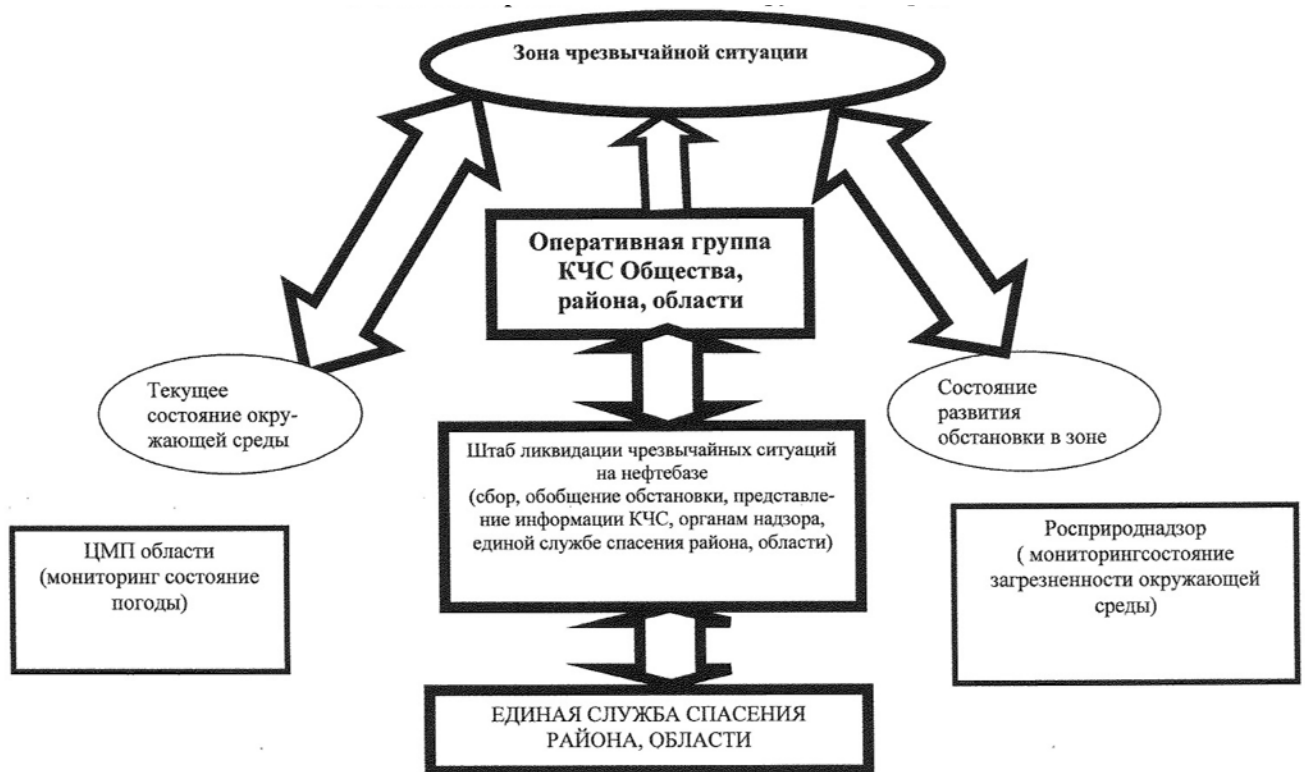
Зона чрезвычайной ситуации

Оперативная группа КЧС Общества, района, области

Текущее состояние окружающей среды

Состояние развития обстановки в зоне

Штаб ликвидации чрезвычайных ситуаций на нефтебазе (сбор, обобщение обстановки, представление информации КЧС, органам надзора, единой службе спасения района, области)

ЦМП области (мониторинг состояние погоды)

Росприроднадзор ( мониторингсостояние загрезненности окружающей среды)

ЕДИНАЯ СЛУЖБА СПАСЕНИЯ РАЙОНА, ОБЛАСТИ